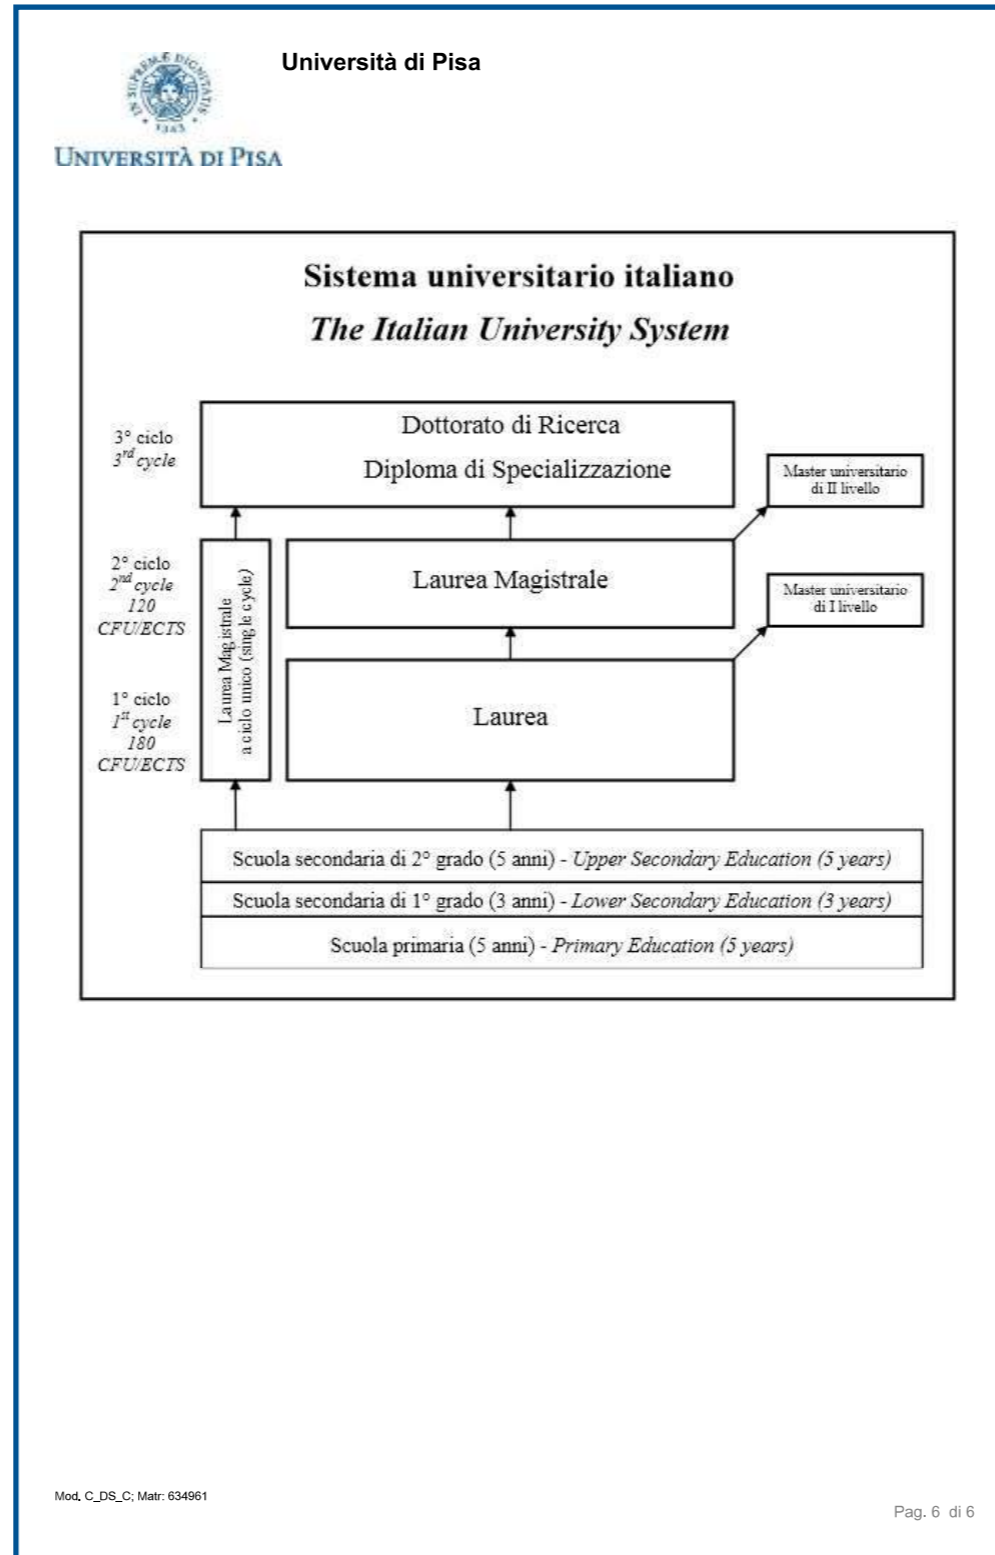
IN SUPREMAE DIGNITATIS
1343

Università di Pisa

Università di Pisa

Sistema universitario italiano

*The Italian University System*

3° ciclo
*3^rd cycle*

Dottorato di Ricerca

Diploma di Specializzazione

Master universitario di II livello

2° ciclo
*2^nd cycle*
*120*
*CFU/ECTS*

Laurea Magistrale a ciclo unico (single cycle)

Laurea Magistrale

Master universitario di I livello

1° ciclo
*1^st cycle*
*180*
*CFU/ECTS*

Laurea

Scuola secondaria di 2° grado (5 anni) - *Upper Secondary Education (5 years)*

Scuola secondaria di 1° grado (3 anni) - *Lower Secondary Education (3 years)*

Scuola primaria (5 anni) - *Primary Education (5 years)*

Mod. C_DS_C; Matr: 634961

Pag. 6 di 6